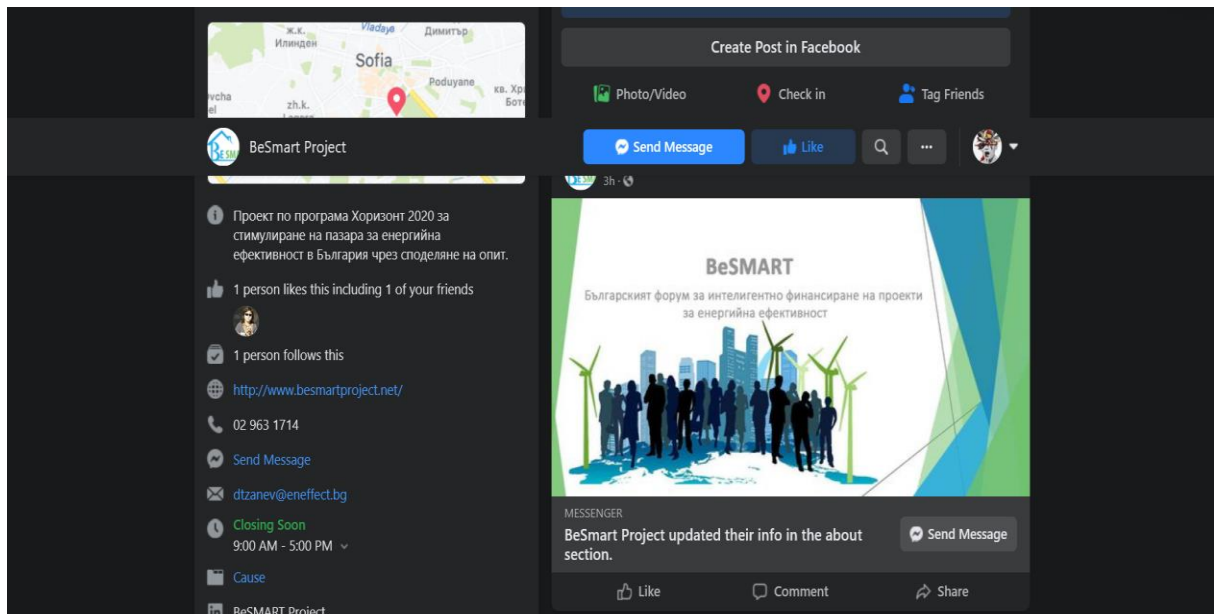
ж.к. Илинден
Vladaya
Димитър
Sofia
Poduyane
кв. Хр Боте
vcha el
zh.k.

Create Post in Facebook

Photo/Video
Check in
Tag Friends

BeSmart Project
Send Message
Like

3h ·

Проект по програма Хоризонт 2020 за стимулиране на пазара за енергийна ефективност в България чрез споделяне на опит.

1 person likes this including 1 of your friends

1 person follows this

http://www.besmartproject.net/

02 963 1714

Send Message

dtzanev@eneffect.bg

Closing Soon
9:00 AM - 5:00 PM

Cause

BeSMART Project

BeSMART
Българският форум за интелигентно финансиране на проекти за енергийна ефективност

MESSENGER
BeSmart Project updated their info in the about section.
Send Message

Like
Comment
Share